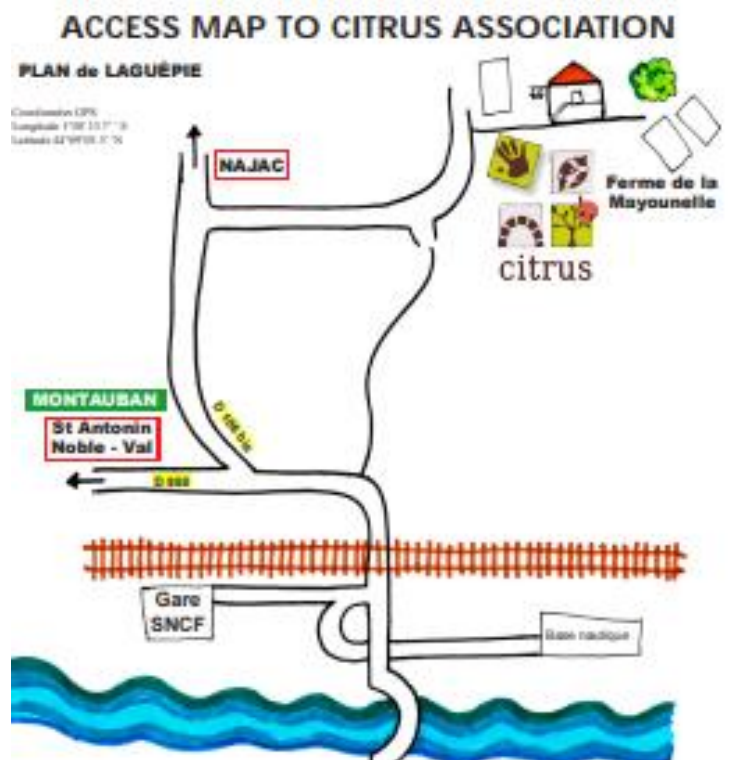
ACCESS MAP TO CITRUS ASSOCIATION

PLAN de LAGUÉPIE

Coordonnées GPS
Longitude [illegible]
Latitude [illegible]

NAJAC

Ferme de la Mayounelle

citrus

MONTAUBAN

St Antonin Noble - Val

D 115 bis

D 958

Gare SNCF

Base nautique